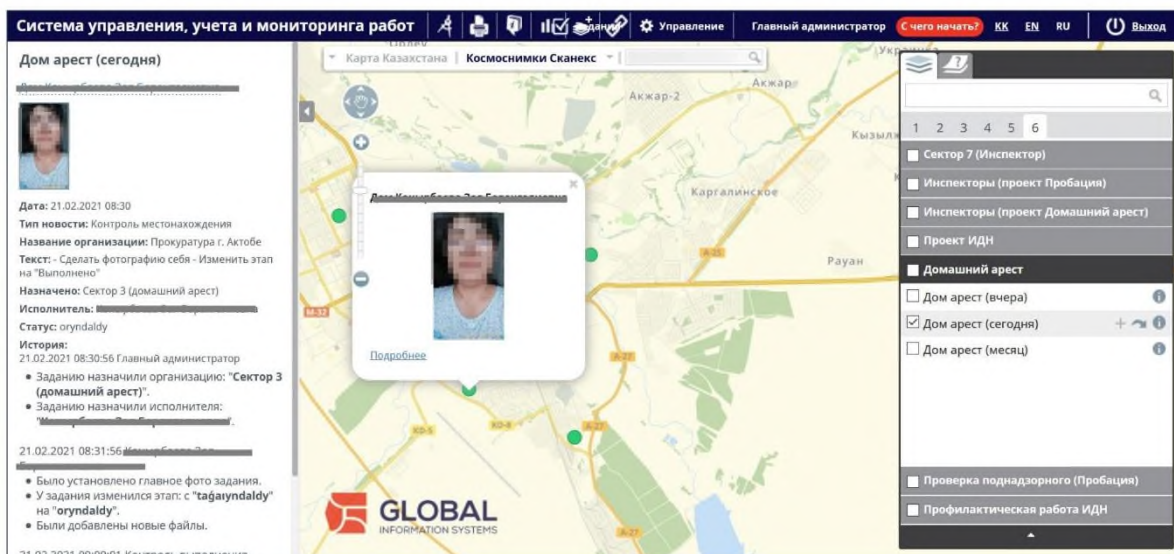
Система управления, учета и мониторинга работ

Управление

Главный администратор

С чего начать?

KK EN RU

Выход

Дом арест (сегодня)

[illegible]

Дата: 21.02.2021 08:30

Тип новости: Контроль местонахождения

Название организации: Прокуратура г. Актобе

Текст: - Сделать фотографию себя - Изменить этап на "Выполнено"

Назначено: Сектор 3 (домашний арест)

Исполнитель: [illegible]

Статус: oryndaldy

История:

21.02.2021 08:30:56 Главный администратор

• Заданию назначили организацию: "Сектор 3 (домашний арест)".
• Заданию назначили исполнителя: "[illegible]".

21.02.2021 08:31:56 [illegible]

• Было установлено главное фото задания.
• У задания изменился этап: с "tağaiyndaldy" на "oryndaldy".
• Были добавлены новые файлы.

Карта Казахстана | Космоснимки Сканекс

Акжар-2

Акжар

Кызыл

Каргалинское

Рауан

M-32

A-25

A-27

KO-5

KO-8

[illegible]

Подробнее

GLOBAL
INFORMATION SYSTEMS

1 2 3 4 5 6

Сектор 7 (Инспектор)

Инспекторы (проект Пробация)

Инспекторы (проект Домашний арест)

Проект ИДН

Домашний арест

Дом арест (вчера)

Дом арест (сегодня)

Дом арест (месяц)

Проверка поднадзорного (Пробация)

Профилактическая работа ИДН